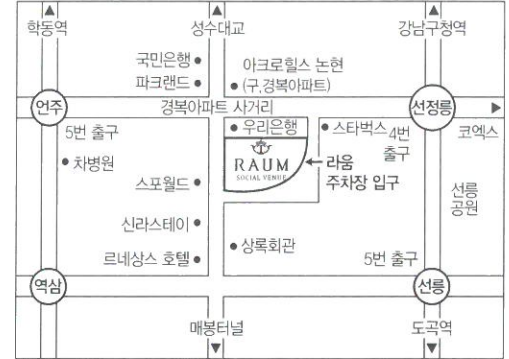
학동역

성수대교

강남구청역

국민은행

아크로힐스 논현

파크랜드

(구.경복아파트)

언주

경복아파트 사거리

선정릉

5번 출구

우리은행

스타벅스

4번 출구

코엑스

차병원

RAUM
SOCIAL VENUE

라움 주차장 입구

스포월드

선릉 공원

신라스테이

상록회관

르네상스 호텔

5번 출구

역삼

선릉

매봉터널

도곡역